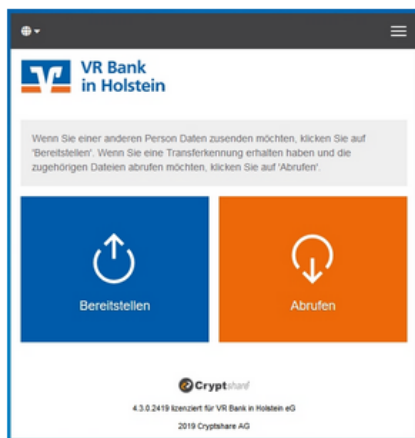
VR Bank in Holstein

Wenn Sie einer anderen Person Daten zusenden möchten, klicken Sie auf 'Bereitstellen'. Wenn Sie eine Transferkennung erhalten haben und die zugehörigen Dateien abrufen möchten, klicken Sie auf 'Abrufen'.

Bereitstellen

Abrufen

Cryptshare

4.3.0.2419 lizenziert für VR Bank in Holstein eG

2019 Cryptshare AG